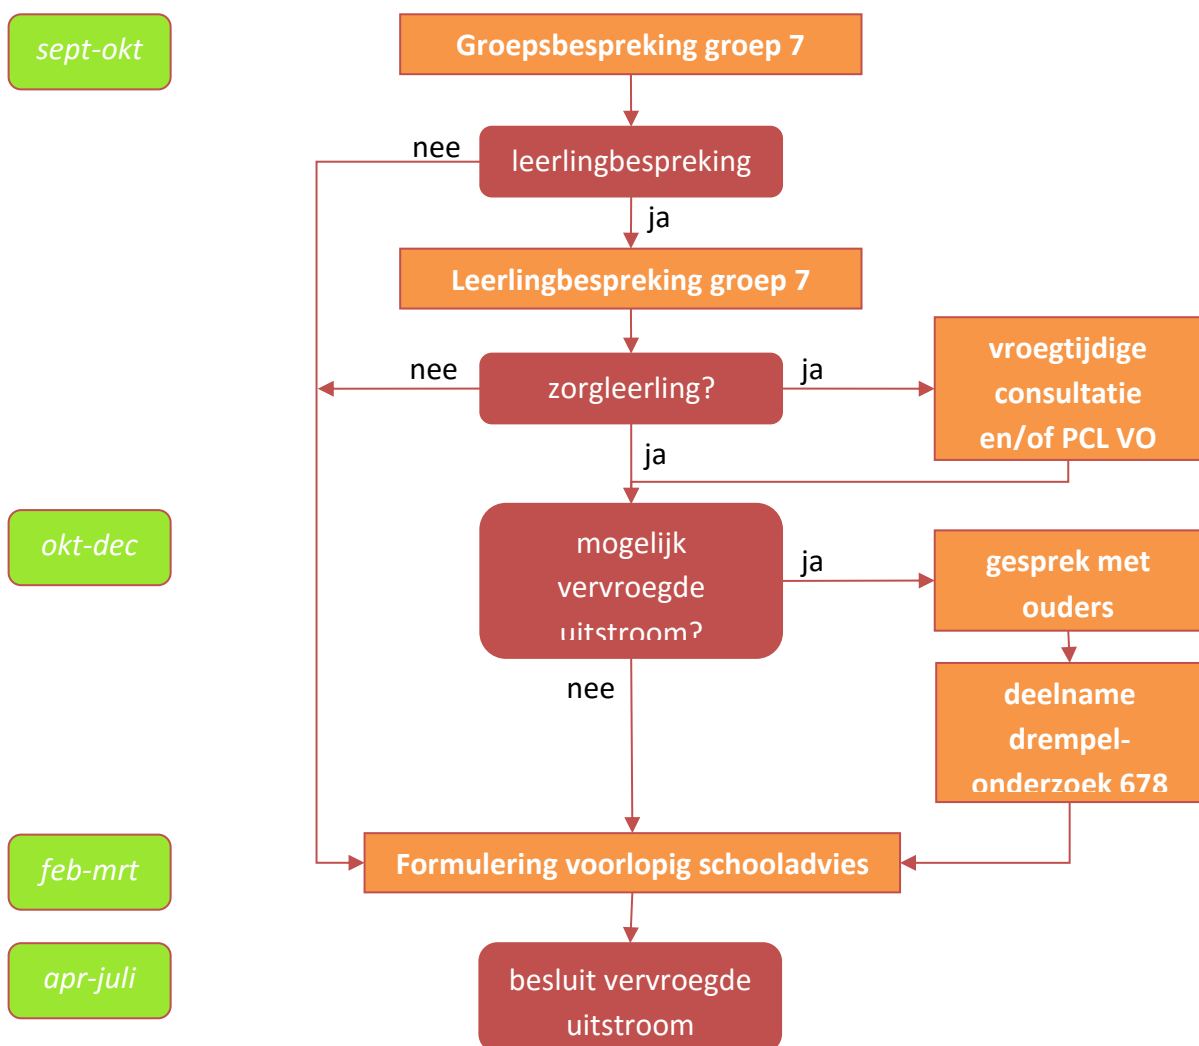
sept-okt

Groepsbespreking groep 7

nee

leerlingbespreking

ja

Leerlingbespreking groep 7

nee

zorgleerling?

ja

vroegtijdige consultatie en/of PCL VO

ja

okt-dec

mogelijk vervroegde uitstroom?

ja

gesprek met ouders

deelname drempel-onderzoek 678

nee

feb-mrt

Formulering voorlopig schooladvies

apr-juli

besluit vervroegde uitstroom